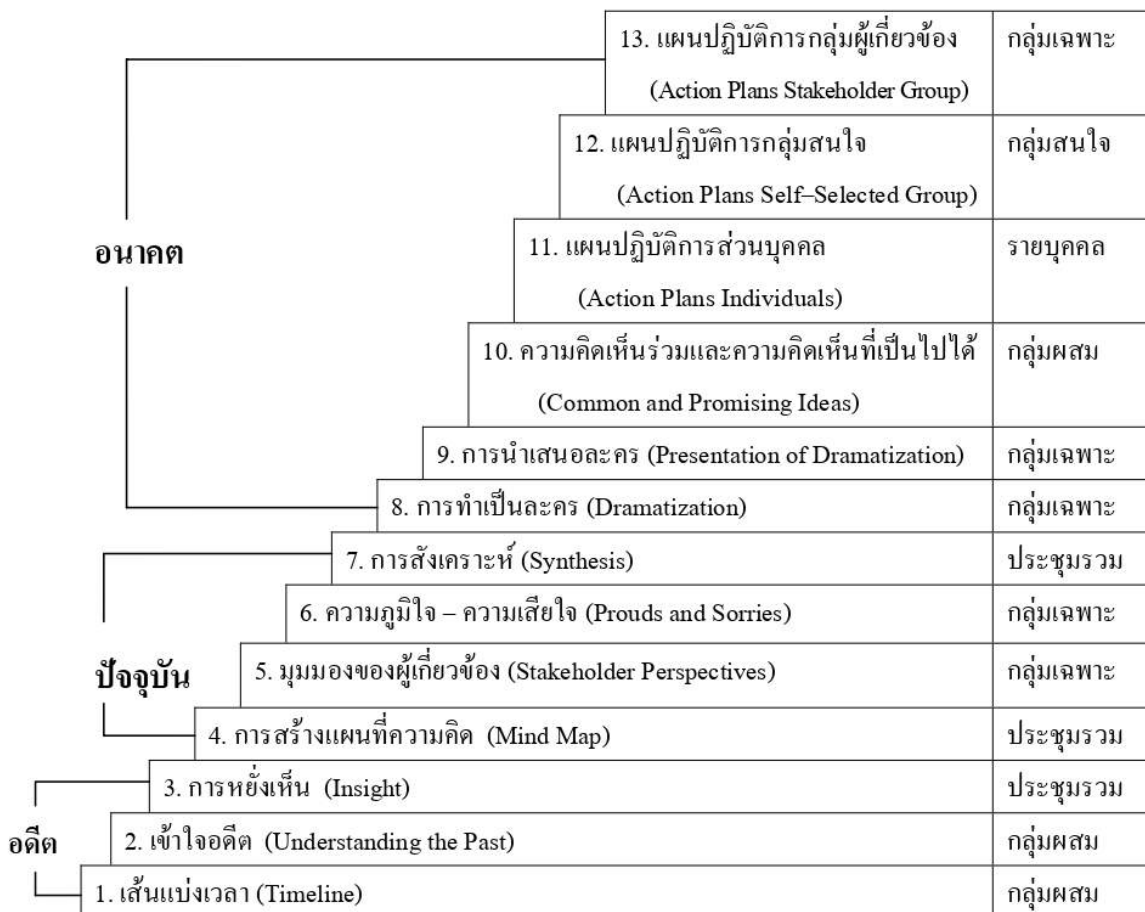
| 13. แผนปฏิบัติการกลุ่มผู้เกี่ยวข้อง (Action Plans Stakeholder Group) | กลุ่มเฉพาะ |
|---|---|
| 12. แผนปฏิบัติการกลุ่มสนใจ (Action Plans Self–Selected Group) | กลุ่มสนใจ |
| 11. แผนปฏิบัติการส่วนบุคคล (Action Plans Individuals) | รายบุคคล |
| 10. ความคิดเห็นร่วมและความคิดเห็นที่เป็นไปได้ (Common and Promising Ideas) | กลุ่มผสม |
| 9. การนำเสนอละคร (Presentation of Dramatization) | กลุ่มเฉพาะ |
| 8. การทำเป็นละคร (Dramatization) | กลุ่มเฉพาะ |
| 7. การสังเคราะห์ (Synthesis) | ประชุมรวม |
| 6. ความภูมิใจ – ความเสียใจ (Prouds and Sorries) | กลุ่มเฉพาะ |
| 5. มุมมองของผู้เกี่ยวข้อง (Stakeholder Perspectives) | กลุ่มเฉพาะ |
| 4. การสร้างแผนที่ความคิด (Mind Map) | ประชุมรวม |
| 3. การหยั่งเห็น (Insight) | ประชุมรวม |
| 2. เข้าใจอดีต (Understanding the Past) | กลุ่มผสม |
| 1. เส้นแบ่งเวลา (Timeline) | กลุ่มผสม |

อนาคต

ปัจจุบัน

อดีต